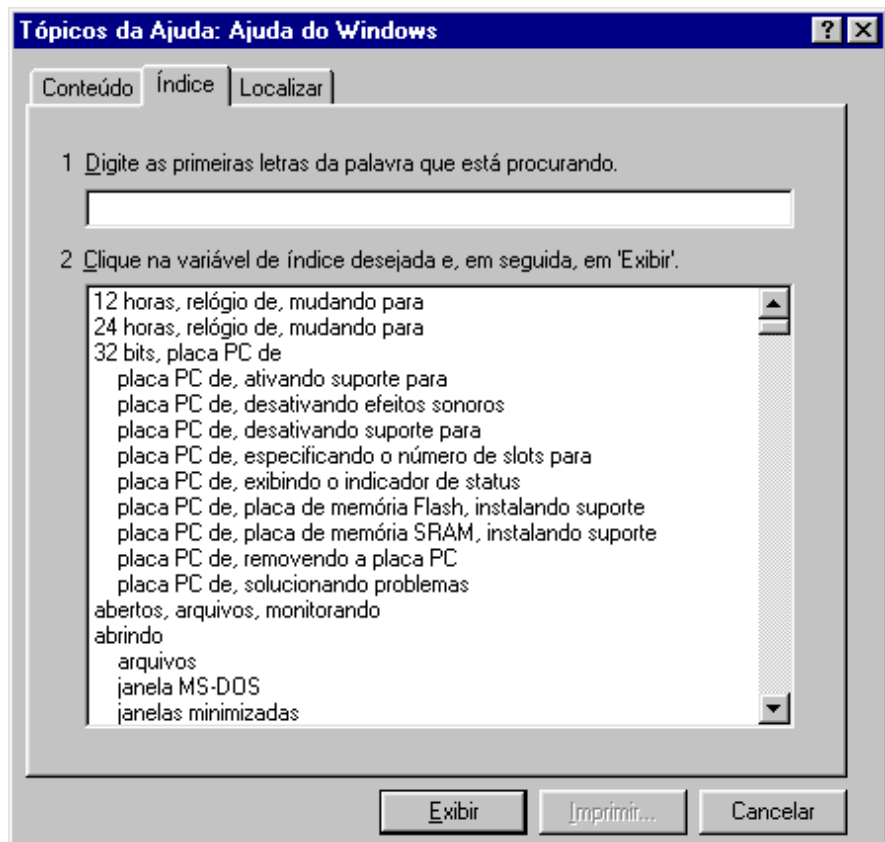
Tópicos da Ajuda: Ajuda do Windows

?

Conteúdo | Índice | Localizar

1 Digite as primeiras letras da palavra que está procurando.

2 Clique na variável de índice desejada e, em seguida, em 'Exibir'.

12 horas, relógio de, mudando para
24 horas, relógio de, mudando para
32 bits, placa PC de
placa PC de, ativando suporte para
placa PC de, desativando efeitos sonoros
placa PC de, desativando suporte para
placa PC de, especificando o número de slots para
placa PC de, exibindo o indicador de status
placa PC de, placa de memória Flash, instalando suporte
placa PC de, placa de memória SRAM, instalando suporte
placa PC de, removendo a placa PC
placa PC de, solucionando problemas
abertos, arquivos, monitorando
abrindo
arquivos
janela MS-DOS
janelas minimizadas

Exibir | Imprimir... | Cancelar